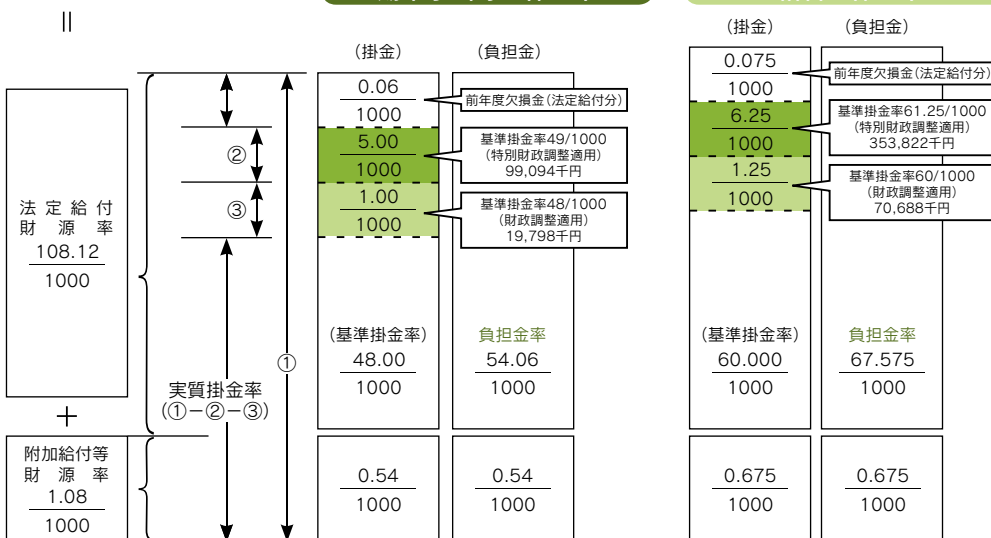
||

（掛金）（負担金）

$\frac{0.06}{1000}$ 前年度欠損金（法定給付分）

②

$\frac{5.00}{1000}$ 基準掛金率49/1000（特別財政調整適用）99,094千円

③

$\frac{1.00}{1000}$ 基準掛金率48/1000（財政調整適用）19,798千円

法定給付財源率 $\frac{108.12}{1000}$

（基準掛金率）$\frac{48.00}{1000}$

負担金率 $\frac{54.06}{1000}$

①

実質掛金率（①−②−③）

＋

附加給付等財源率 $\frac{1.08}{1000}$

$\frac{0.54}{1000}$

$\frac{0.54}{1000}$

（掛金）（負担金）

$\frac{0.075}{1000}$ 前年度欠損金（法定給付分）

$\frac{6.25}{1000}$ 基準掛金率61.25/1000（特別財政調整適用）353,822千円

$\frac{1.25}{1000}$ 基準掛金率60/1000（財政調整適用）70,688千円

（基準掛金率）$\frac{60.000}{1000}$

負担金率 $\frac{67.575}{1000}$

$\frac{0.675}{1000}$

$\frac{0.675}{1000}$